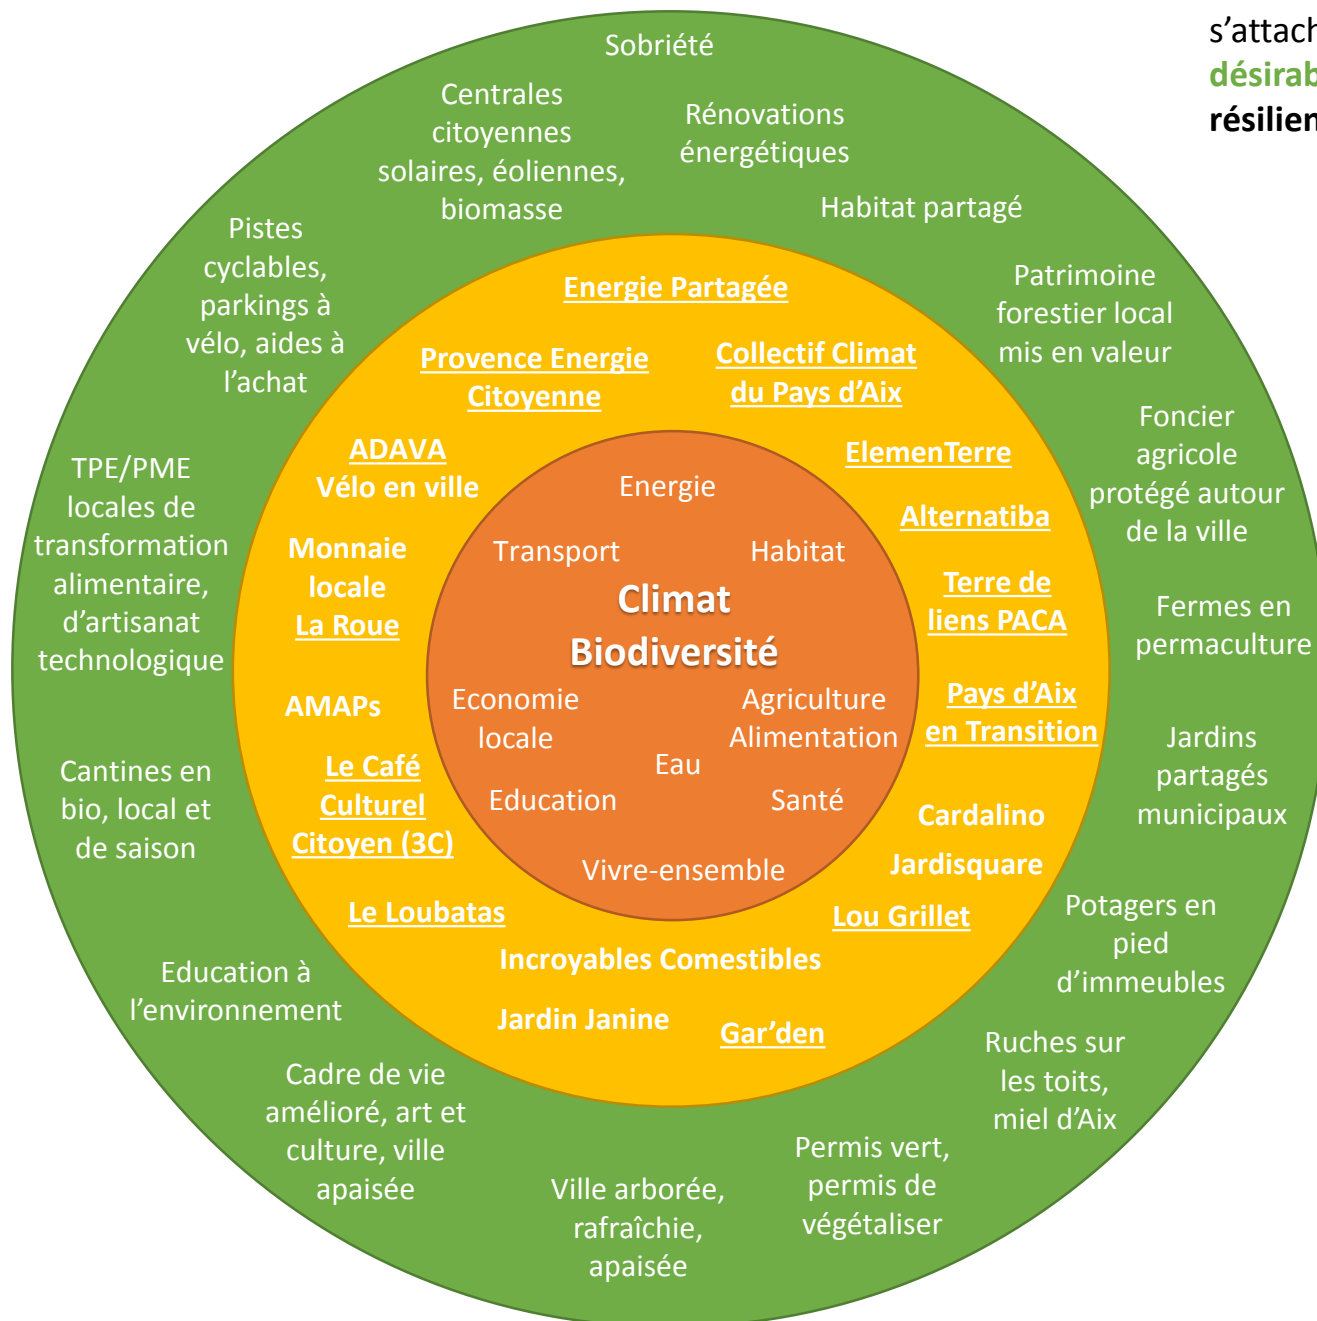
s'attach
désirab
résilien

Sobriété

Centrales citoyennes solaires, éoliennes, biomasse

Rénovations énergétiques

Habitat partagé

Pistes cyclables, parkings à vélo, aides à l'achat

Patrimoine forestier local mis en valeur

Foncier agricole protégé autour de la ville

TPE/PME locales de transformation alimentaire, d'artisanat technologique

Fermes en permaculture

Jardins partagés municipaux

Cantines en bio, local et de saison

Potagers en pied d'immeubles

Education à l'environnement

Ruches sur les toits, miel d'Aix

Cadre de vie amélioré, art et culture, ville apaisée

Permis vert, permis de végétaliser

Ville arborée, rafraîchie, apaisée

Energie Partagée

Provence Energie Citoyenne

Collectif Climat du Pays d'Aix

ADAVA Vélo en ville

ElemenTerre

Alternatiba

Monnaie locale La Roue

Terre de liens PACA

AMAPs

Pays d'Aix en Transition

Le Café Culturel Citoyen (3C)

Cardalino

Jardisquare

Le Loubatas

Lou Grillet

Incroyables Comestibles

Jardin Janine

Gar'den

Energie

Transport

Habitat

Climat Biodiversité

Economie locale

Agriculture Alimentation

Eau

Education

Santé

Vivre-ensemble